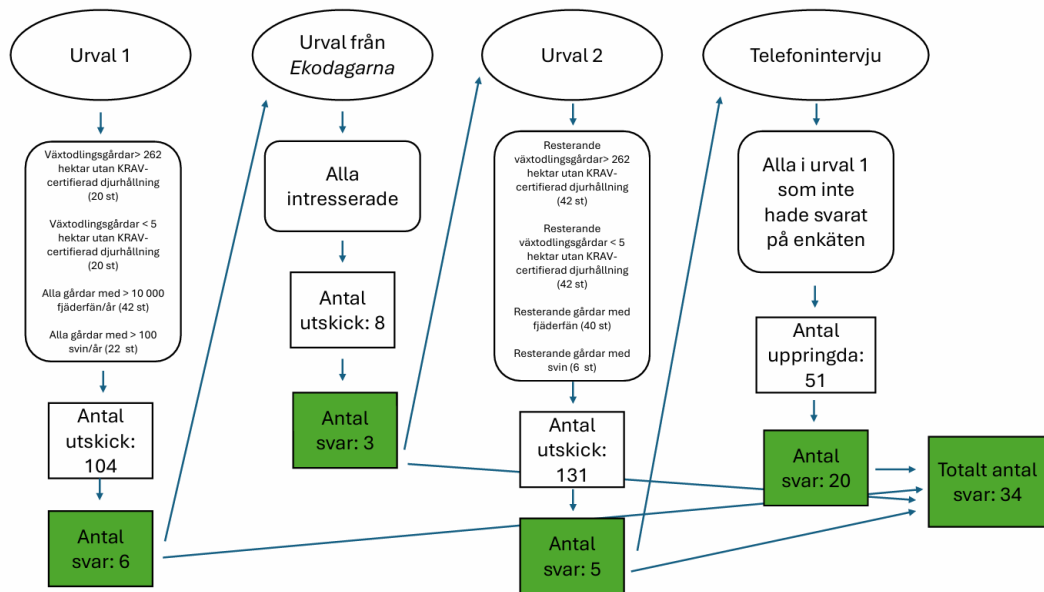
Urval 1

Växtodlingsgårdar> 262 hektar utan KRAV-certifierad djurhållning (20 st)

Växtodlingsgårdar < 5 hektar utan KRAV-certifierad djurhållning (20 st)

Alla gårdar med > 10 000 fjäderfän/år (42 st)

Alla gårdar med > 100 svin/år (22 st)

Antal utskick: 104

Antal svar: 6

Urval från *Ekodagarna*

Alla intresserade

Antal utskick: 8

Antal svar: 3

Urval 2

Resterande växtodlingsgårdar> 262 hektar utan KRAV-certifierad djurhållning (42 st)

Resterande växtodlingsgårdar < 5 hektar utan KRAV-certifierad djurhållning (42 st)

Resterande gårdar med fjäderfän (40 st)

Resterande gårdar med svin (6 st)

Antal utskick: 131

Antal svar: 5

Telefonintervju

Alla i urval 1 som inte hade svarat på enkäten

Antal uppringda: 51

Antal svar: 20

Totalt antal svar: 34